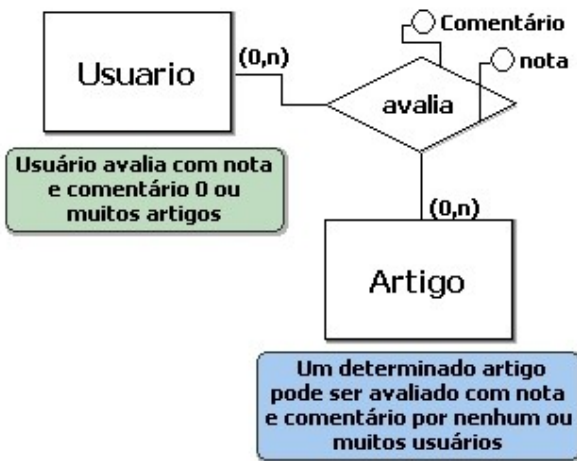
Comentário

nota

Usuario

(0,n)

avalia

Usuário avalia com nota e comentário 0 ou muitos artigos

(0,n)

Artigo

Um determinado artigo pode ser avaliado com nota e comentário por nenhum ou muitos usuários